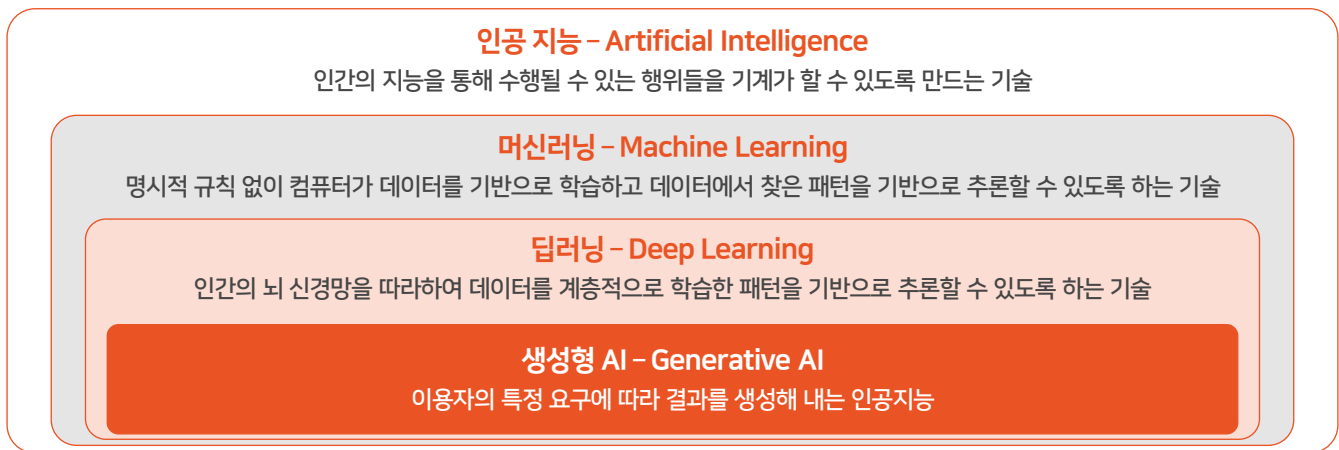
인공 지능 – Artificial Intelligence
인간의 지능을 통해 수행될 수 있는 행위들을 기계가 할 수 있도록 만드는 기술

머신러닝 – Machine Learning
명시적 규칙 없이 컴퓨터가 데이터를 기반으로 학습하고 데이터에서 찾은 패턴을 기반으로 추론할 수 있도록 하는 기술

딥러닝 – Deep Learning
인간의 뇌 신경망을 따라하여 데이터를 계층적으로 학습한 패턴을 기반으로 추론할 수 있도록 하는 기술

생성형 AI – Generative AI
이용자의 특정 요구에 따라 결과를 생성해 내는 인공지능